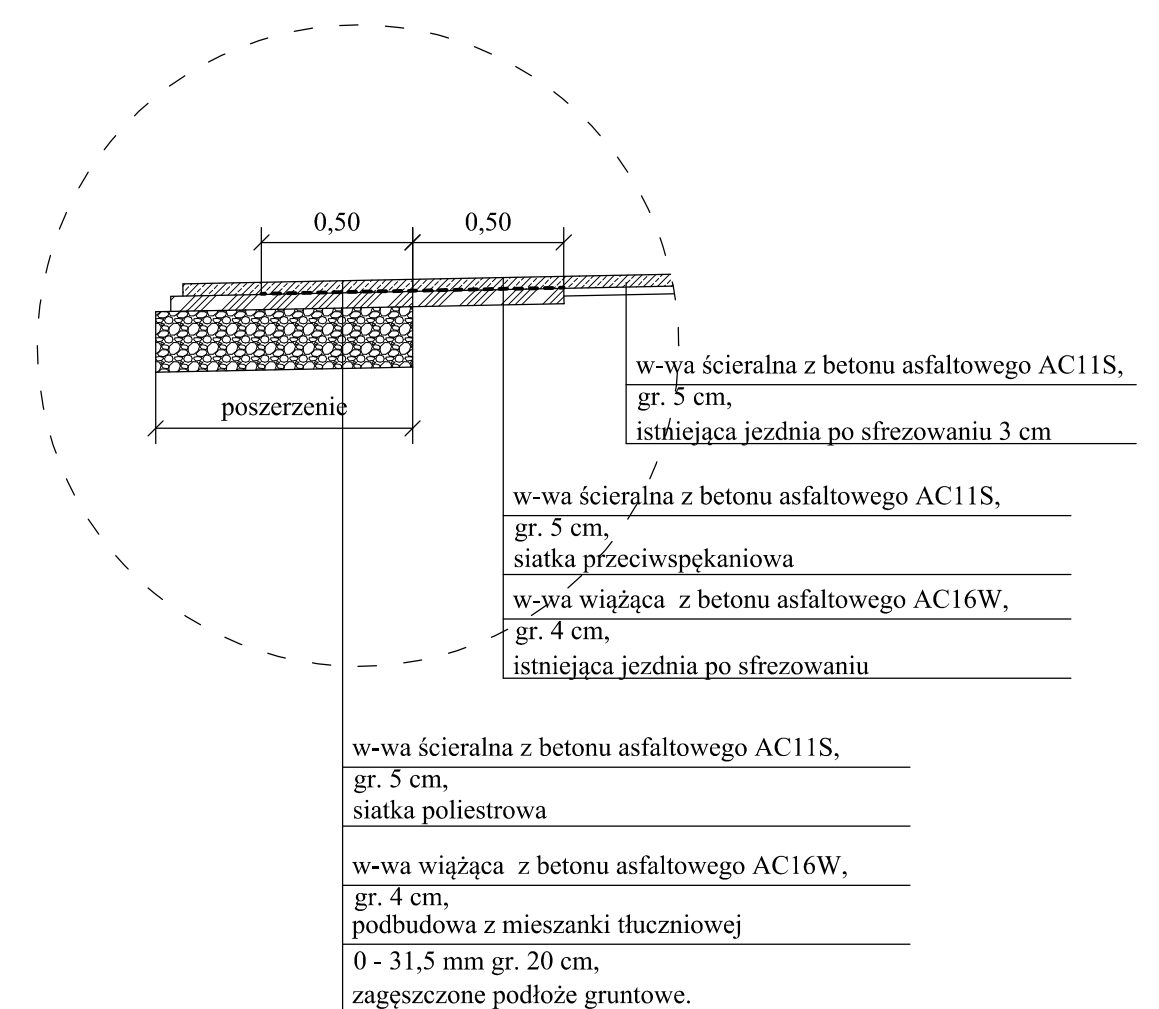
0,50
0,50

poszerzenie

w-wa ścieralna z betonu asfaltowego AC11S,
gr. 5 cm,
istniejąca jezdnia po sfrezowaniu 3 cm

w-wa ścieralna z betonu asfaltowego AC11S,
gr. 5 cm,
siatka przeciwspękaniowa
w-wa wiążąca z betonu asfaltowego AC16W,
gr. 4 cm,
istniejąca jezdnia po sfrezowaniu

w-wa ścieralna z betonu asfaltowego AC11S,
gr. 5 cm,
siatka poliestrowa
w-wa wiążąca z betonu asfaltowego AC16W,
gr. 4 cm,
podbudowa z mieszanki tłuczniowej
0 - 31,5 mm gr. 20 cm,
zagęszczone podłoże gruntowe.